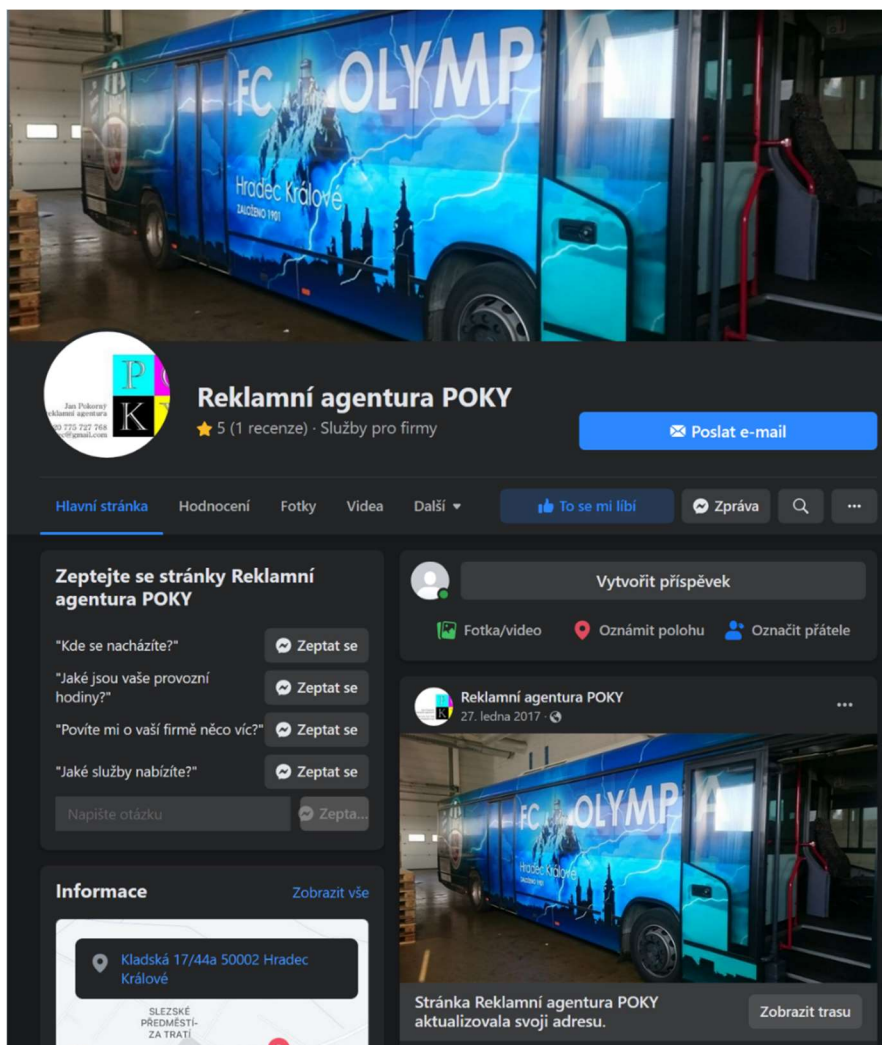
FC OLYMP
Hradec Králové
ZALOŽENO 1901

P
K
Jan Pokorný
reklamní agentura
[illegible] 775 727 768
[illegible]@gmail.com

Reklamní agentura POKY
5 (1 recenze) · Služby pro firmy

Poslat e-mail

Hlavní stránka Hodnocení Fotky Videa Další

To se mi líbí
Zpráva

Zeptejte se stránky Reklamní agentura POKY

"Kde se nacházíte?" Zeptat se
"Jaké jsou vaše provozní hodiny?" Zeptat se
"Povíte mi o vaší firmě něco víc?" Zeptat se
"Jaké služby nabízíte?" Zeptat se
Napište otázku Zepta...

Informace Zobrazit vše

Kladská 17/44a 50002 Hradec Králové

SLEZSKÉ PŘEDMĚSTÍ-ZA TRATÍ

Vytvořit příspěvek
Fotka/video Oznámit polohu Označit přátele

Reklamní agentura POKY
27. ledna 2017 ·

FC OLYMP
Hradec Králové
ZALOŽENO 1901

Stránka Reklamní agentura POKY aktualizovala svoji adresu.
Zobrazit trasu